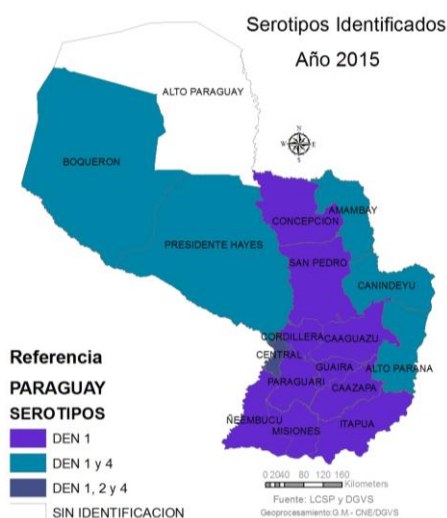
Serotipos Identificados
Año 2015

ALTO PARAGUAY
BOQUERON
N
W E
S
AMAMBAY
CONCEPCION
PRESIDENTE HAYES
SAN PEDRO
CANINDEYU
CORDILLERA
CAAGUAZU
CENTRAL
GUAIRA
ALTO PARANA
PARAGUARI
CAAZAPA
ÑEEMBUCU
MISIONES
ITAPUA

Referencia
PARAGUAY
SEROTIPOS
DEN 1
DEN 1 y 4
DEN 1, 2 y 4
SIN IDENTIFICACION

0 20 40 80 120 160
Kilometers
Fuente: LCSP y DGVS
Geoprocesamiento:G.M.- CNE/DGVS